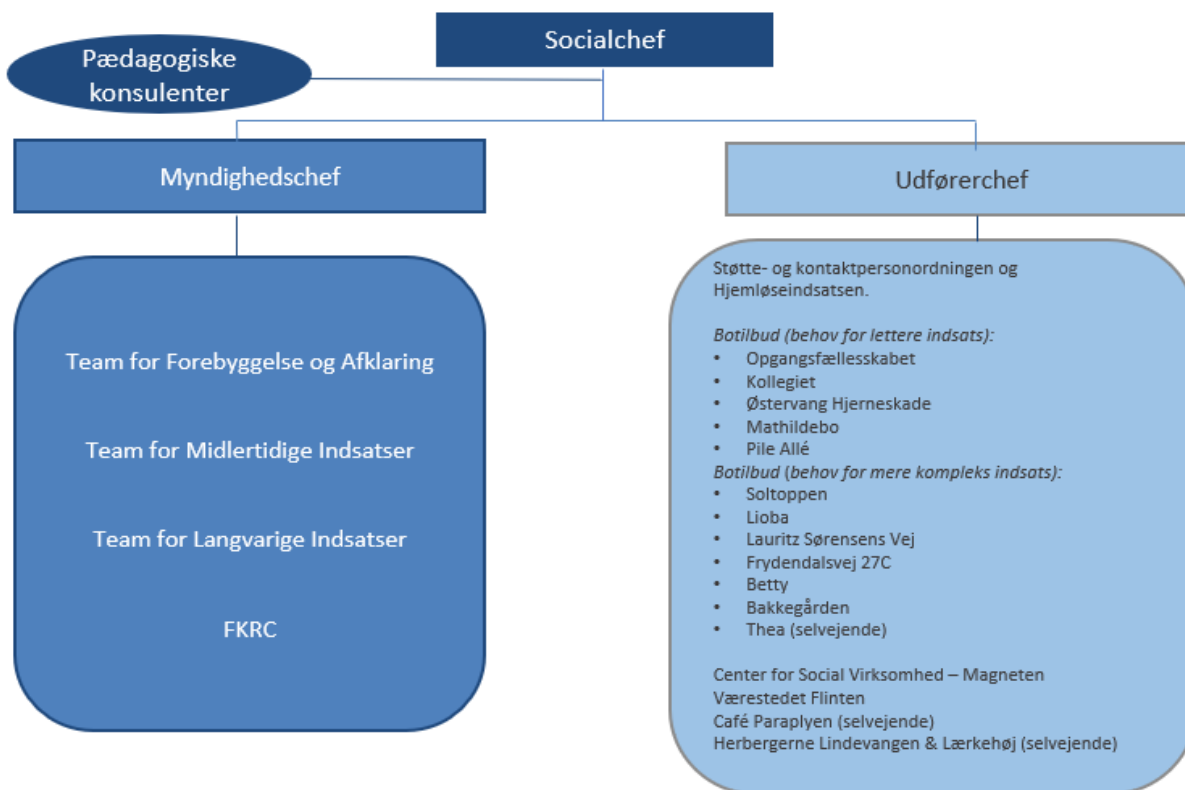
Socialchef

Pædagogiske konsulenter

Myndighedschef

Udførerchef

Team for Forebyggelse og Afklaring

Team for Midlertidige Indsatser

Team for Langvarige Indsatser

FKRC

Støtte- og kontaktpersonordningen og Hjemløseindsatsen.

*Botilbud (behov for lettere indsats):*
- Opgangsfællesskabet
- Kollegiet
- Østervang Hjerneskade
- Mathildebo
- Pile Allé

*Botilbud (behov for mere kompleks indsats):*
- Soltoppen
- Lioba
- Lauritz Sørensens Vej
- Frydendalsvej 27C
- Betty
- Bakkegården
- Thea (selvejende)

Center for Social Virksomhed – Magneten
Værestedet Flinten
Café Paraplyen (selvejende)
Herbergerne Lindevangen & Lærkehøj (selvejende)